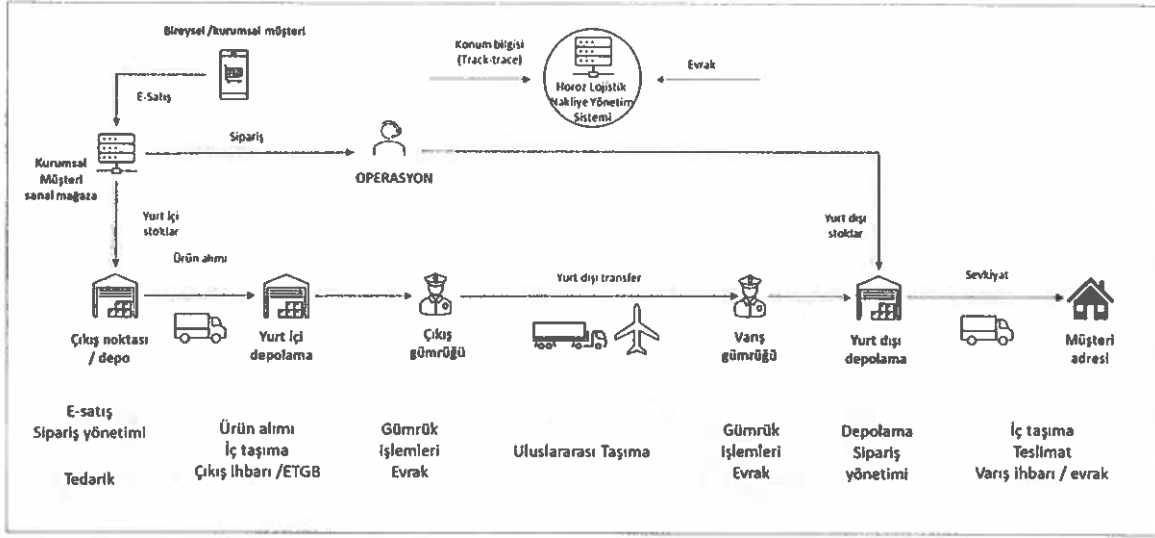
Bireysel /kurumsal müşteri

Konum bilgisi (Track-trace)

Horoz Lojistik Nakliye Yönetim Sistemi

Evrak

E-Satış

Sipariş

Kurumsal Müşteri sanal mağaza

OPERASYON

Yurt içi stoklar

Yurt dışı stoklar

Ürün alımı

Yurt dışı transfer

Sevkiyat

Çıkış noktası / depo

Yurt içi depolama

Çıkış gümrüğü

Varış gümrüğü

Yurt dışı depolama

Müşteri adresi

E-satış
Sipariş yönetimi

Tedarik

Ürün alımı
İç taşıma
Çıkış ihbarı /ETGB

Gümrük
İşlemleri
Evrak

Uluslararası Taşıma

Gümrük
İşlemleri
Evrak

Depolama
Sipariş
yönetimi

İç taşıma
Teslimat
Varış ihbarı / evrak